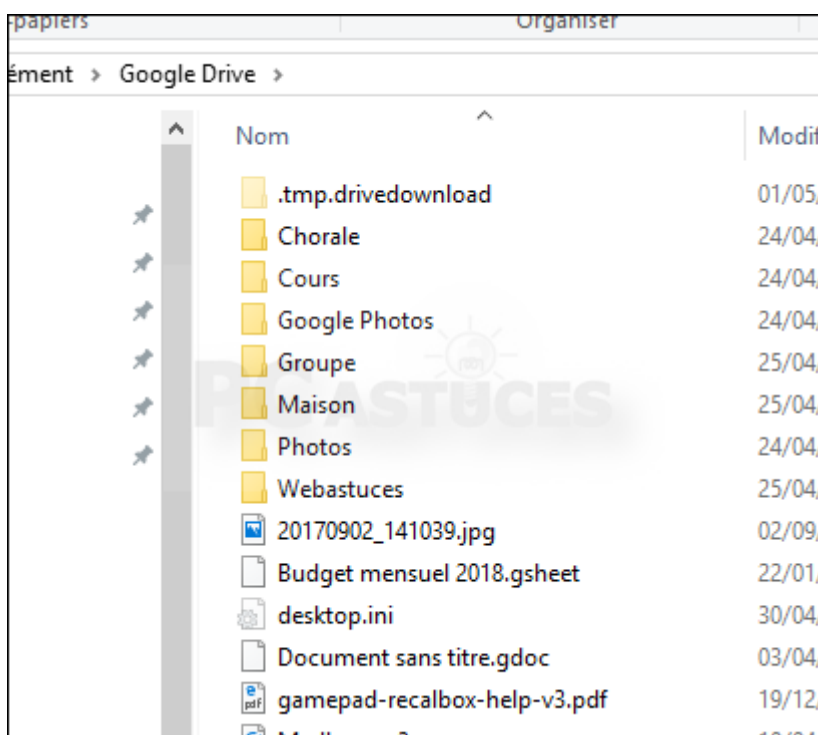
papiers
Organiser
ément > Google Drive >

| Nom | Modif |
|---|---|
| .tmp.drivedownload | 01/05, |
| Chorale | 24/04, |
| Cours | 24/04, |
| Google Photos | 24/04, |
| Groupe | 25/04, |
| Maison | 25/04, |
| Photos | 24/04, |
| Webastuces | 25/04, |
| 20170902_141039.jpg | 02/09, |
| Budget mensuel 2018.gsheet | 22/01, |
| desktop.ini | 30/04, |
| Document sans titre.gdoc | 03/04, |
| gamepad-recalbox-help-v3.pdf | 19/12, |

PC ASTUCES